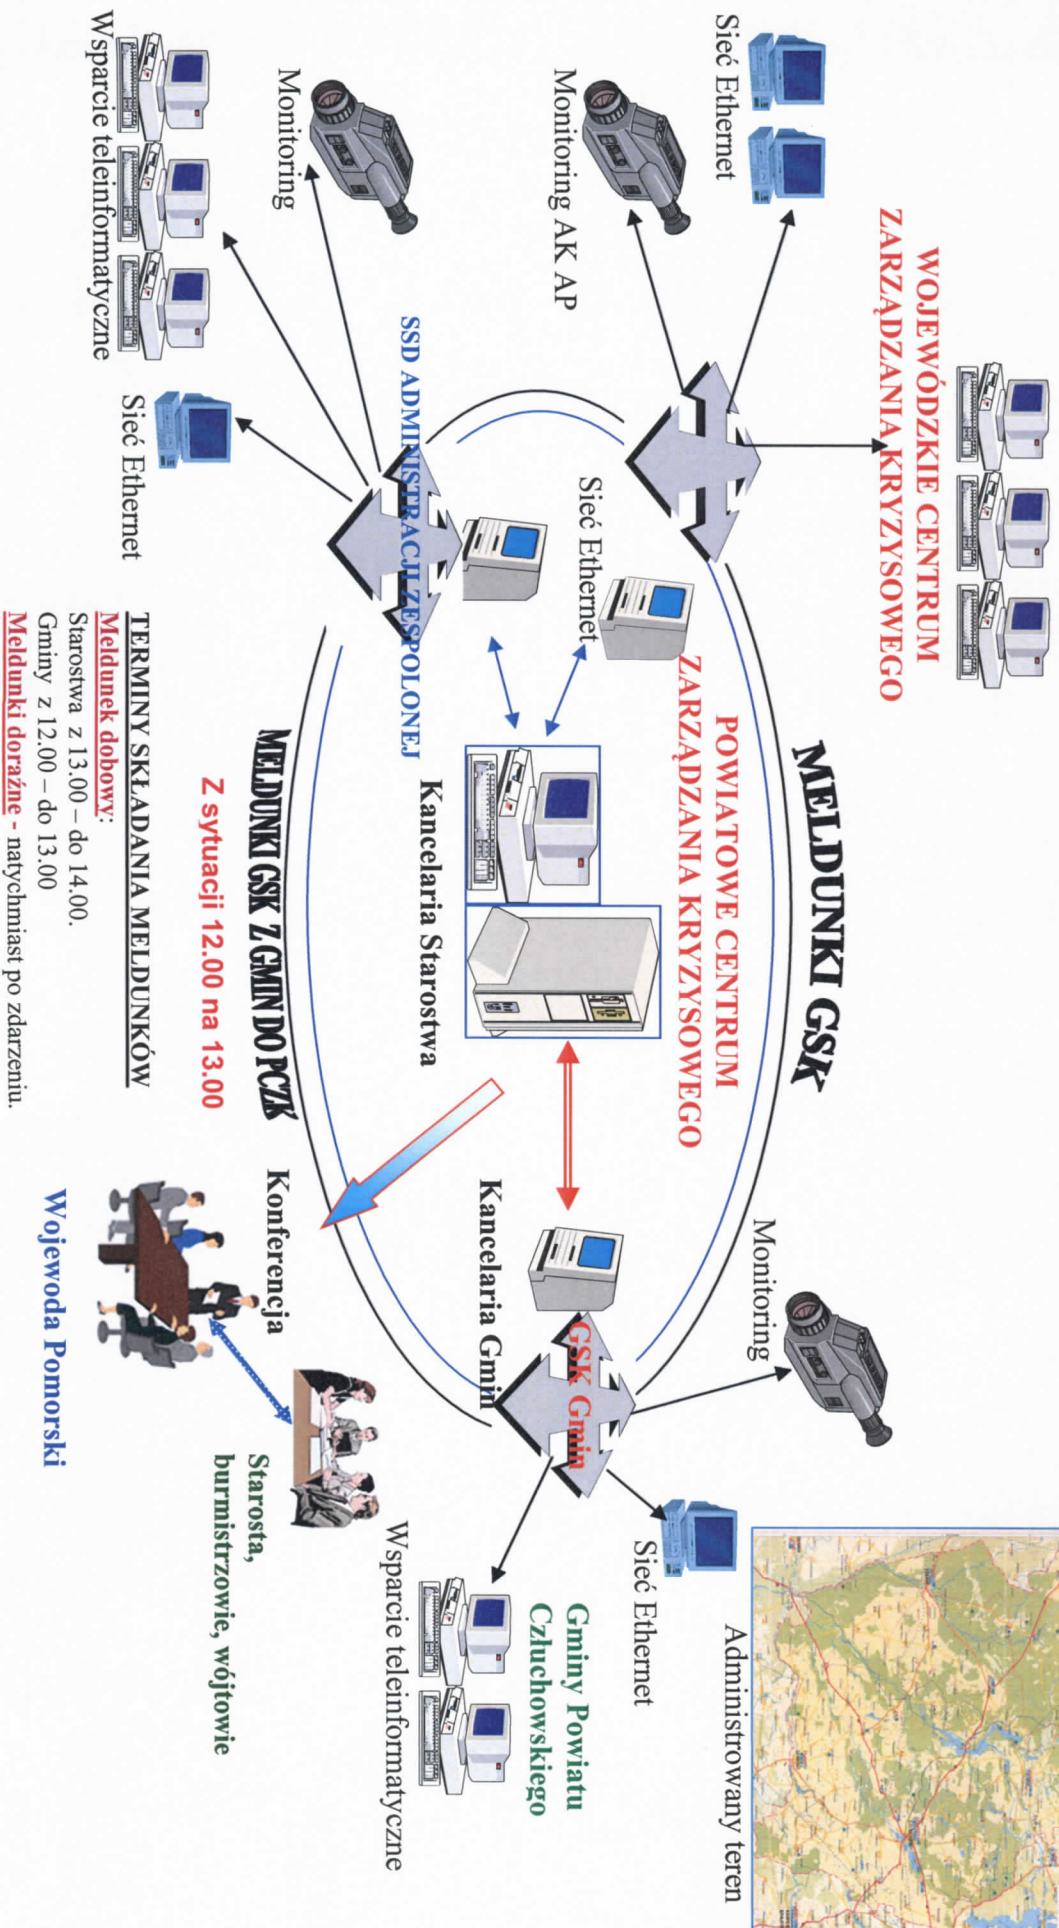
WOJEWÓDZKIE CENTRUM ZARZĄDZANIA KRYZYSOWEGO

Sieć Ethernet

Monitoring AK AP

Monitoring

Wsparcie teleinformatyczne

Sieć Ethernet

SSD ADMINISTRACJI ZESPOLONEJ

Sieć Ethernet

POWIATOWE CENTRUM ZARZĄDZANIA KRYZYSOWEGO

MELDUNKI GSK

Kancelaria Starostwa

Z sytuacji 12.00 na 13.00

MELDUNKI GSK Z GMIN DO PCZK

TERMINY SKŁADANIA MELDUNKÓW
Meldunek dobowy:
Starostwa z 13.00 – do 14.00.
Gminy z 12.00 – do 13.00
Meldunki doraźne - natychmiast po zdarzeniu.

Kancelaria Gmin

Konferencja

Wojewoda Pomorski

Monitoring

GSK Gmin

Starosta, burmistrzowie, wójtowie

Sieć Ethernet

Gminy Powiatu Człuchowskiego

Wsparcie teleinformatyczne

Administrowany teren